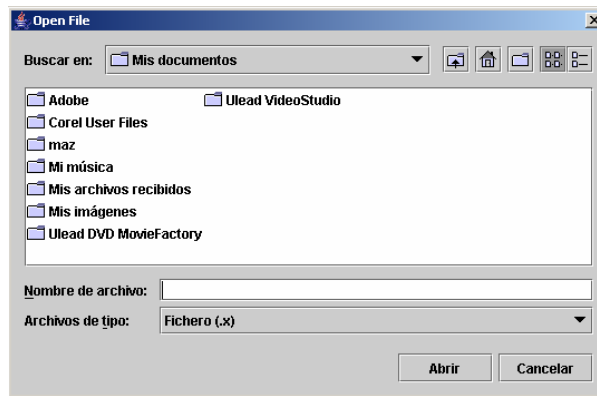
Open File

Buscar en: Mis documentos

Adobe
Corel User Files
maz
Mi música
Mis archivos recibidos
Mis imágenes
Ulead DVD MovieFactory
Ulead VideoStudio

Nombre de archivo:
Archivos de tipo: Fichero (.x)

Abrir
Cancelar